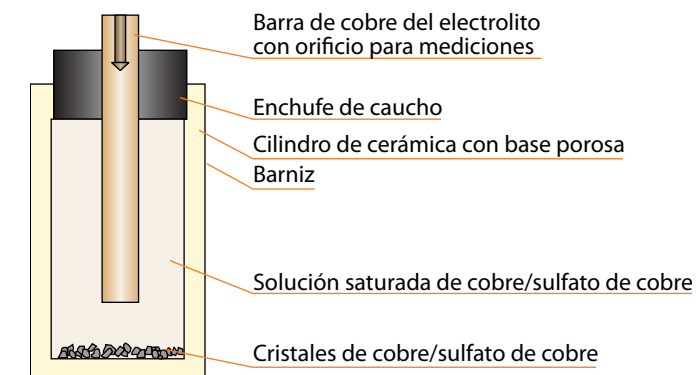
Barra de cobre del electrolito con orificio para mediciones

Enchufe de caucho

Cilindro de cerámica con base porosa

Barniz

Solución saturada de cobre/sulfato de cobre

Cristales de cobre/sulfato de cobre